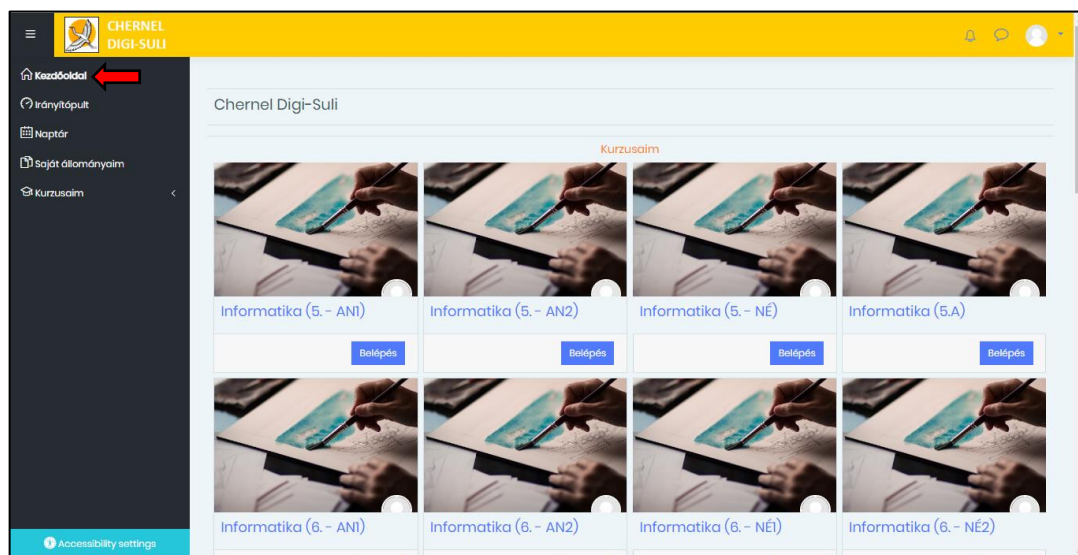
CHERNEL DIGI-SULI

Kezdőoldal
Irányítópult
Naptár
Saját állományaim
Kurzusaim

Chernel Digi-Suli

Kurzusaim

Informatika (5. - AN1)
Belépés
Informatika (5. - AN2)
Belépés
Informatika (5. - NÉ)
Belépés
Informatika (5.A)
Belépés

Informatika (6. - AN1)
Informatika (6. - AN2)
Informatika (6. - NÉ1)
Informatika (6. - NÉ2)

Accessibility settings